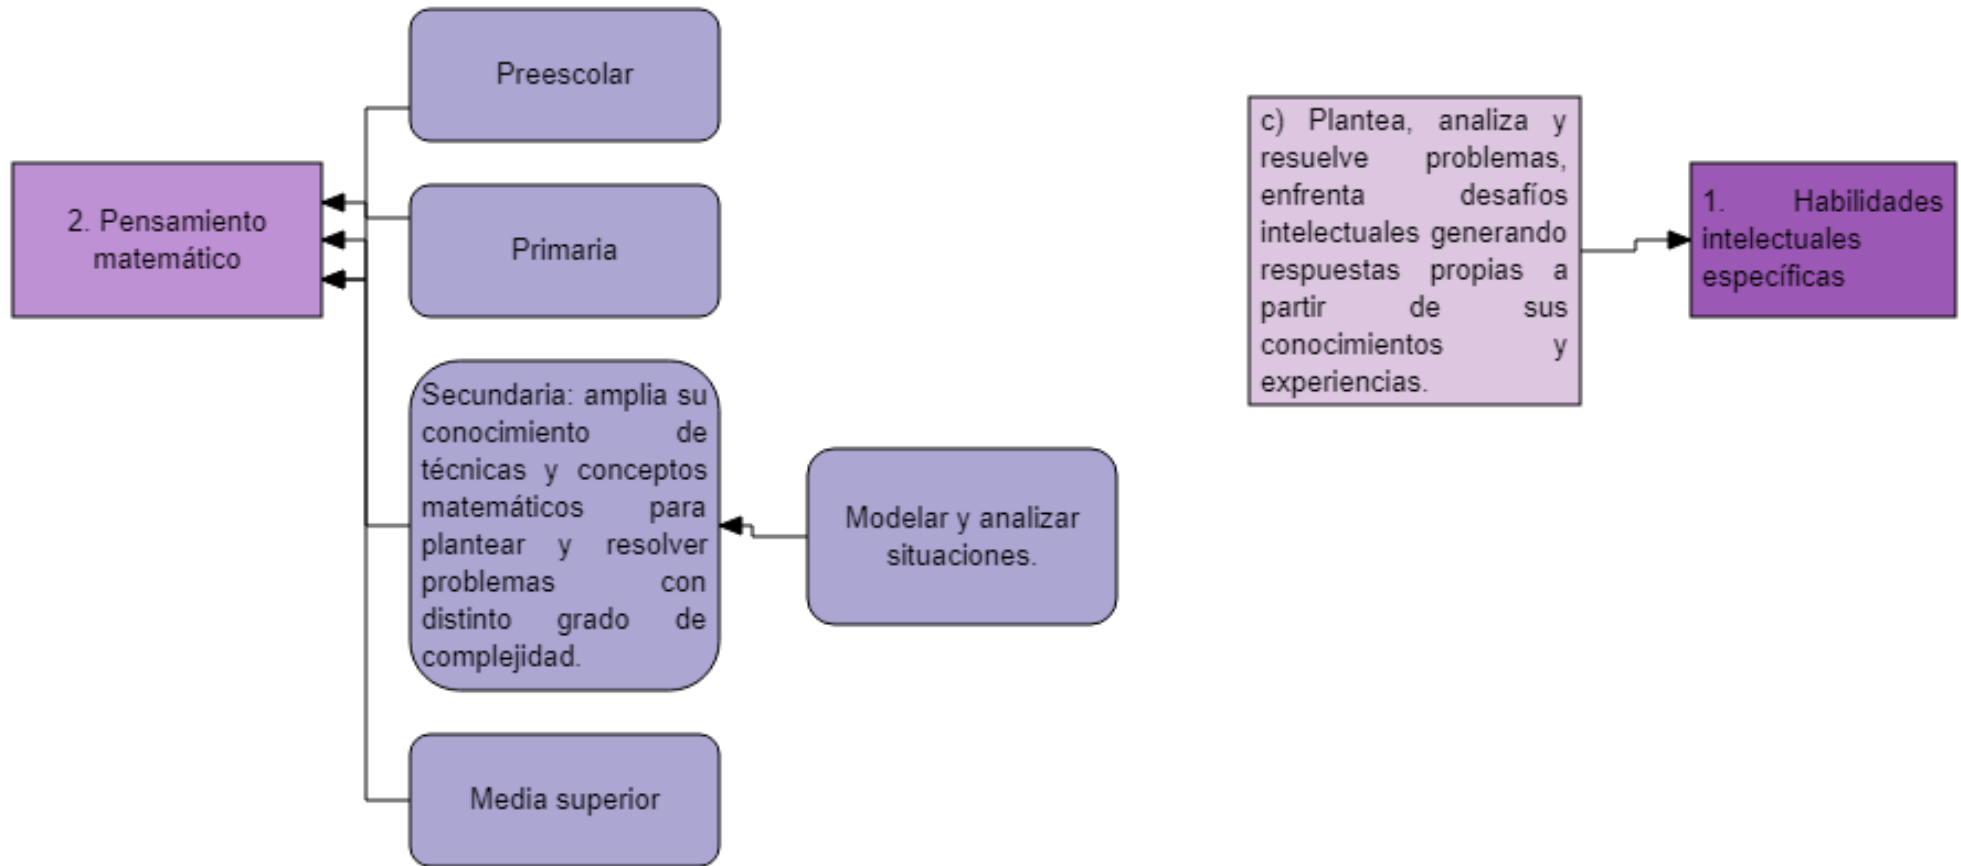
Preescolar

2. Pensamiento matemático

Primaria

Secundaria: amplia su conocimiento de técnicas y conceptos matemáticos para plantear y resolver problemas con distinto grado de complejidad.

Modelar y analizar situaciones.

Media superior

c) Plantea, analiza y resuelve problemas, enfrenta desafíos intelectuales generando respuestas propias a partir de sus conocimientos y experiencias.

1. Habilidades intelectuales específicas